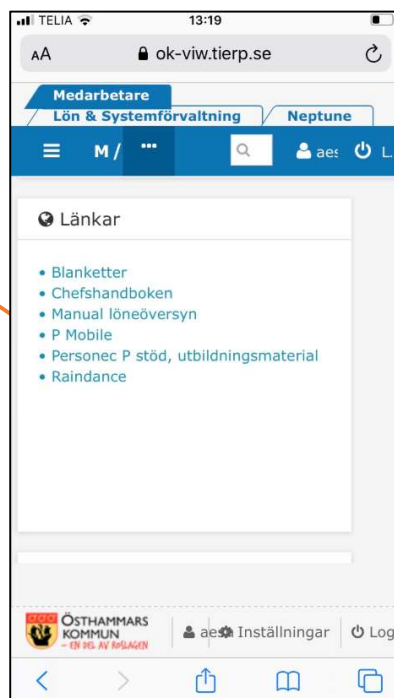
TELIA 13:19

AA ok-viw.tierp.se

Medarbetare
Lön & Systemförvaltning
Neptune

M / ···
aes L.

Länkar

• Blanketter
• Chefshandboken
• Manual löneöversyn
• P Mobile
• Personec P stöd, utbildningsmaterial
• Raindance

ÖSTHAMMARS KOMMUN – EN DEL AV ROSLAGEN
aes Inställningar Log